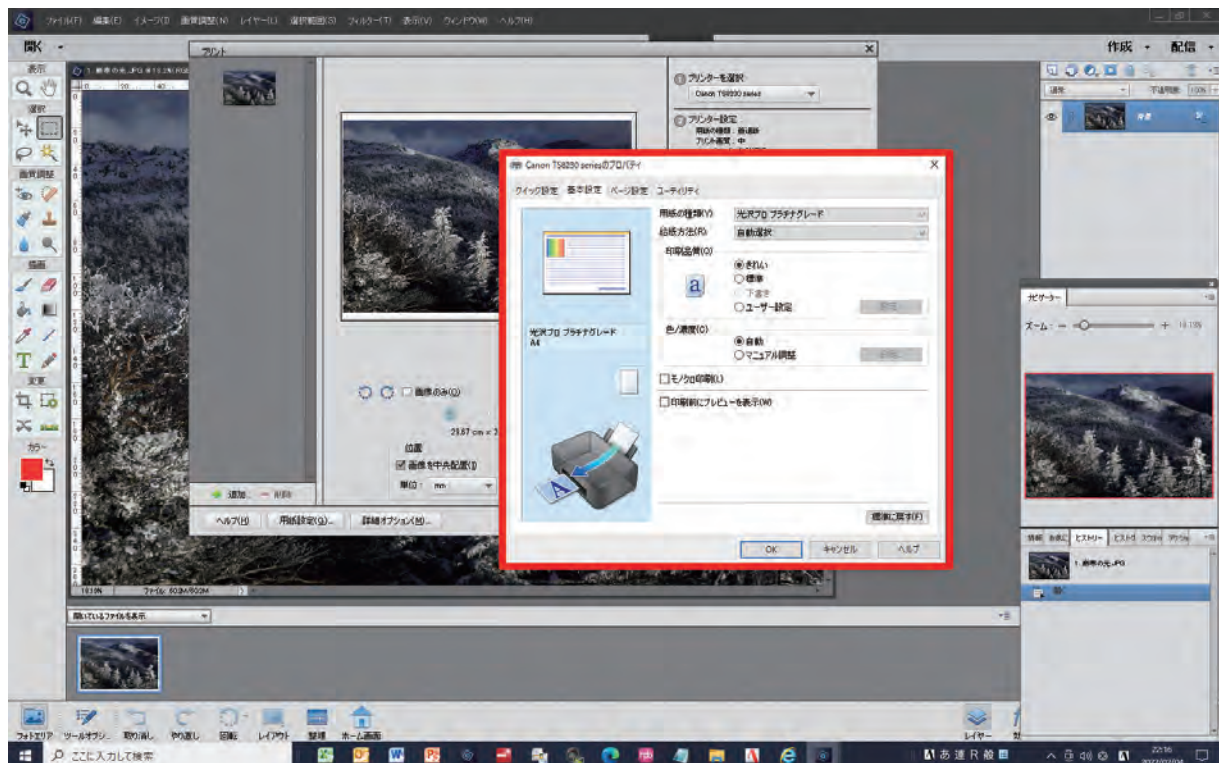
ファイル(F) 編集(E) イメージ(I) 画質調整(N) レイヤー(L) 選択範囲(S) フィルター(T) 表示(V) ウィンドウ(W) ヘルプ(H)

開く

作成 配信

表示
選択
画質調整
描画
変更
カラー

プリント

プリンターを選択
Canon TS8230 series
プリンター設定

Canon TS8230 seriesのプロパティ

クイック設定 基本設定 ページ設定 ユーティリティ

用紙の種類(Y) 光沢プロ プラチナグレード
給紙方法(R) 自動選択
印刷品質(Q)
きれい
標準
下書き
ユーザー設定
設定

光沢プロ プラチナグレード
A4

色/濃度(C)
自動
マニュアル調整
設定

モノクロ印刷(L)
印刷前にプレビューを表示(W)

標準に戻す(F)

OK キャンセル ヘルプ

画像のみ(O)
29.67 cm
位置
画像を中央配置(I)
単位: mm

追加 削除

ヘルプ(H) 用紙設定(G)... 詳細オプション(M)...

ナビゲーター
ズーム

通常 不透明度 100%
背景

ヒストリー
1. 樹氷の光.JPG

開いているファイルを表示

フォトエリア ツールオプション 取り消し やり直し 回転 レイアウト 整理 ホーム画面 レイヤー

ここに入力して検索

あ 連 R 般
22:16